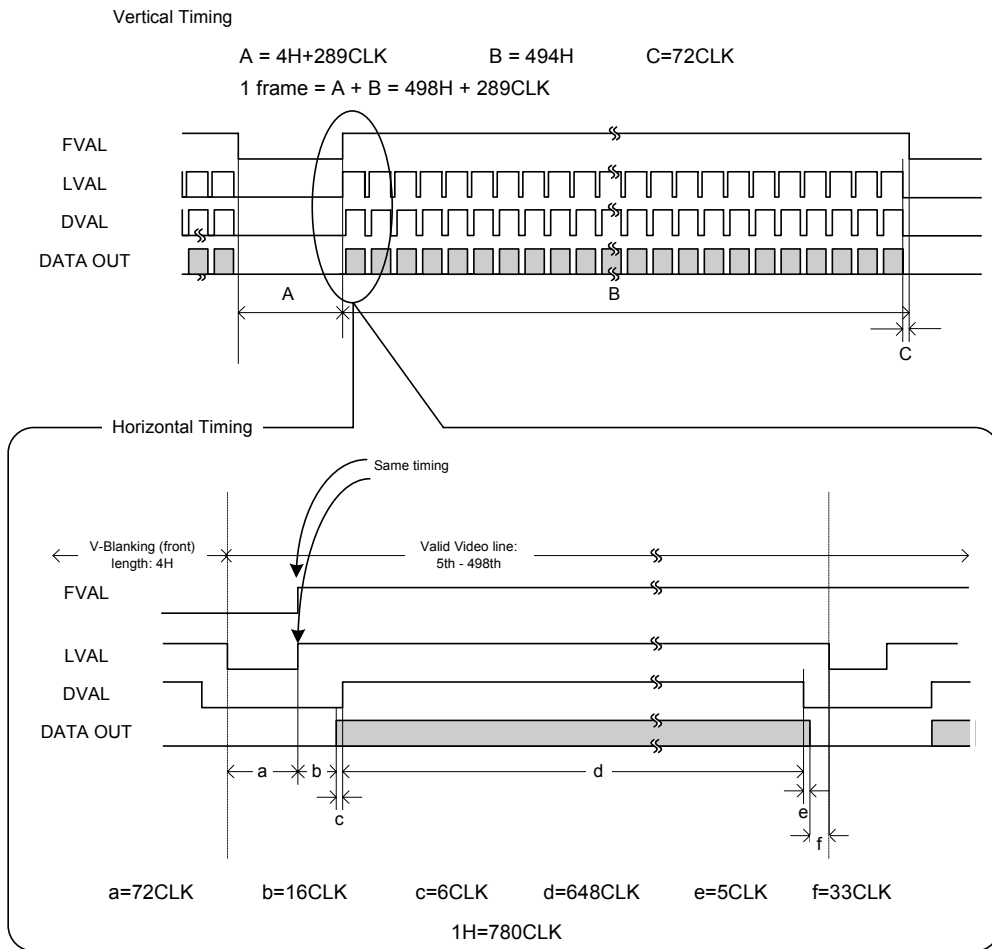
Vertical Timing

A = 4H+289CLK B = 494H C=72CLK

1 frame = A + B = 498H + 289CLK

FVAL

LVAL

DVAL

DATA OUT

A

B

C

Horizontal Timing

Same timing

V-Blanking (front) length: 4H

Valid Video line: 5th - 498th

FVAL

LVAL

DVAL

DATA OUT

a

b

d

c

e

f

a=72CLK b=16CLK c=6CLK d=648CLK e=5CLK f=33CLK

1H=780CLK